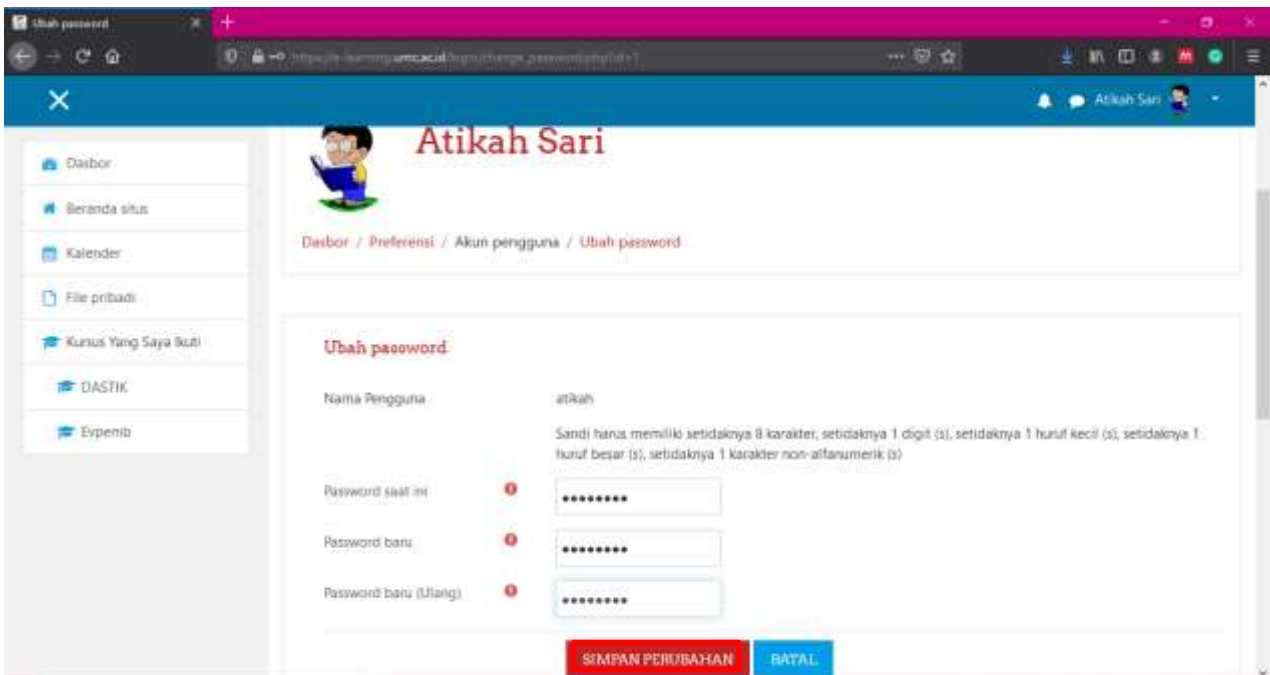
Ubah password

https://e-learning.umc.ac.id/login/change_password.php?id=1

Atikah Sari

Dasbor

Beranda situs

Kalender

File pribadi

Kursus Yang Saya Ikuti

DASTIK

Evpenib

Atikah Sari

Dasbor / Preferensi / Akun pengguna / Ubah password

Ubah password

Nama Pengguna atikah

Sandi harus memiliki setidaknya 8 karakter, setidaknya 1 digit (s), setidaknya 1 huruf kecil (s), setidaknya 1 huruf besar (s), setidaknya 1 karakter non-alfanumerik (s)

Password saat ini •••••••••

Password baru •••••••••

Password baru (Ulang) •••••••••

SIMPAN PERUBAHAN

BATAL